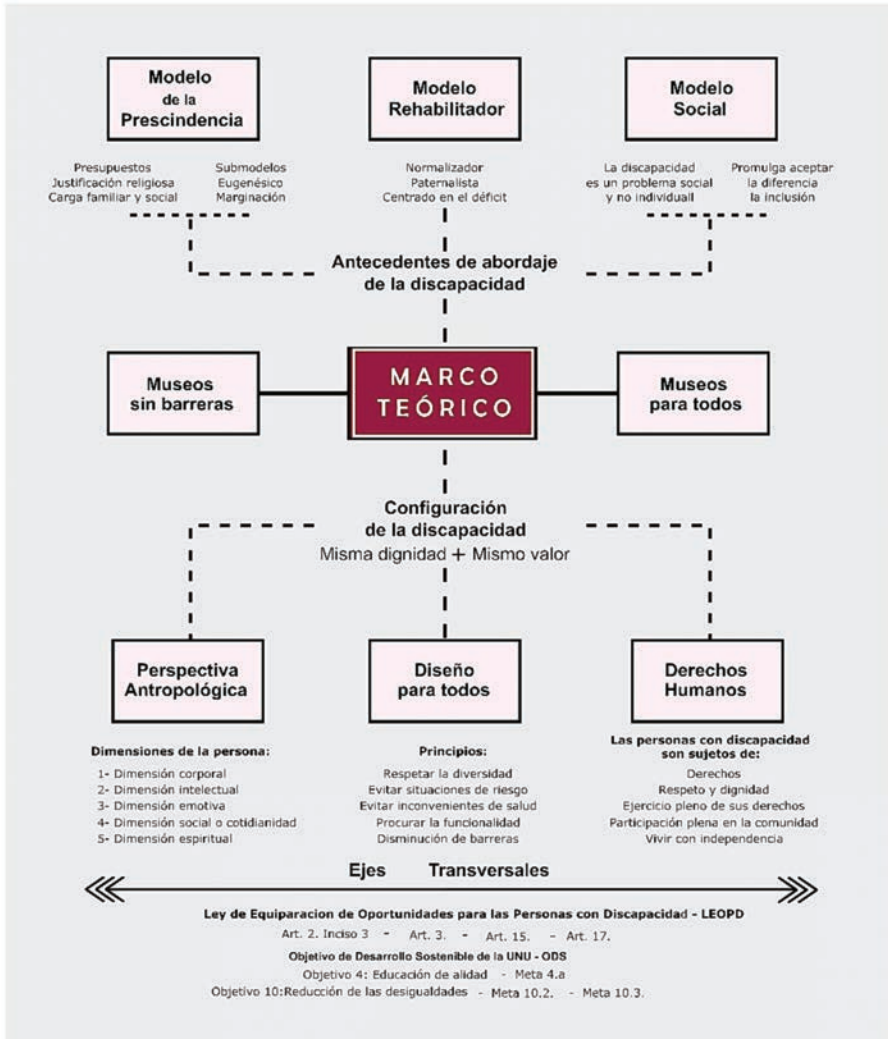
Modelo de la Prescindencia

Presupuestos
Justificación religiosa
Carga familiar y social

Submodelos
Eugenésico
Marginación

Modelo Rehabilitador

Normalizador
Paternalista
Centrado en el déficit

Modelo Social

La discapacidad es un problema social y no individual

Promulga aceptar la diferencia la inclusión

Antecedentes de abordaje de la discapacidad

Museos sin barreras

MARCO TEÓRICO

Museos para todos

Configuración de la discapacidad
Misma dignidad + Mismo valor

Perspectiva Antropológica

Dimensiones de la persona:
1- Dimensión corporal
2- Dimensión intelectual
3- Dimensión emotiva
4- Dimensión social o cotidianidad
5- Dimensión espiritual

Diseño para todos

Principios:
Respetar la diversidad
Evitar situaciones de riesgo
Evitar inconvenientes de salud
Procurar la funcionalidad
Disminución de barreras

Derechos Humanos

Las personas con discapacidad son sujetos de:
Derechos
Respeto y dignidad
Ejercicio pleno de sus derechos
Participación plena en la comunidad
Vivir con independencia

Ejes Transversales

Ley de Equiparacion de Oportunidades para las Personas con Discapacidad - LEOPD
Art. 2. Inciso 3 - Art. 3. - Art. 15. - Art. 17.

Objetivo de Desarrollo Sostenible de la UNU - ODS
Objetivo 4: Educación de alidad - Meta 4.a
Objetivo 10:Reducción de las desigualdades - Meta 10.2. - Meta 10.3.